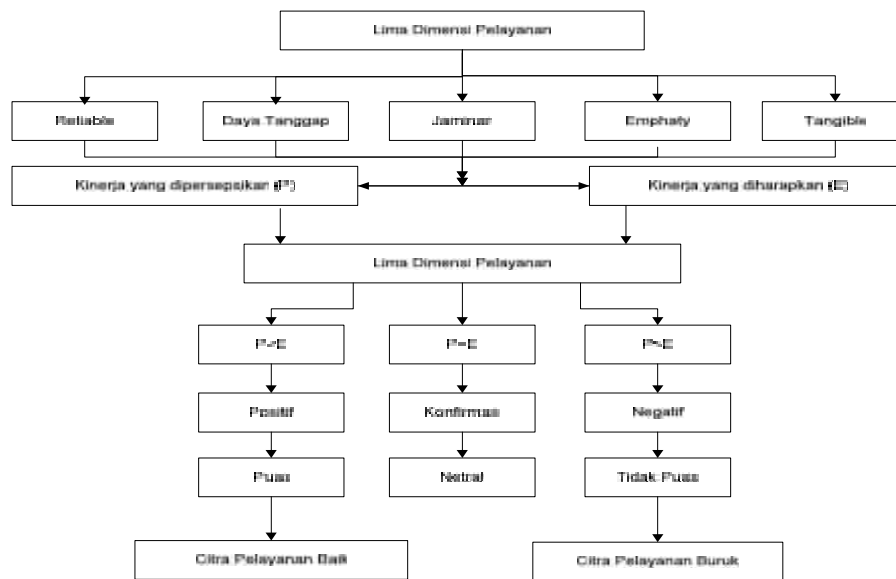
Lima Dimensi Pelayanan

Reliable

Daya Tanggap

Jaminan

Emphaty

Tangible

Kinerja yang dipersepsikan (P)

Kinerja yang diharapkan (E)

Lima Dimensi Pelayanan

P>E

P=E

P<E

Positif

Konfirmasi

Negatif

Puas

Netral

Tidak Puas

Citra Pelayanan Baik

Citra Pelayanan Buruk